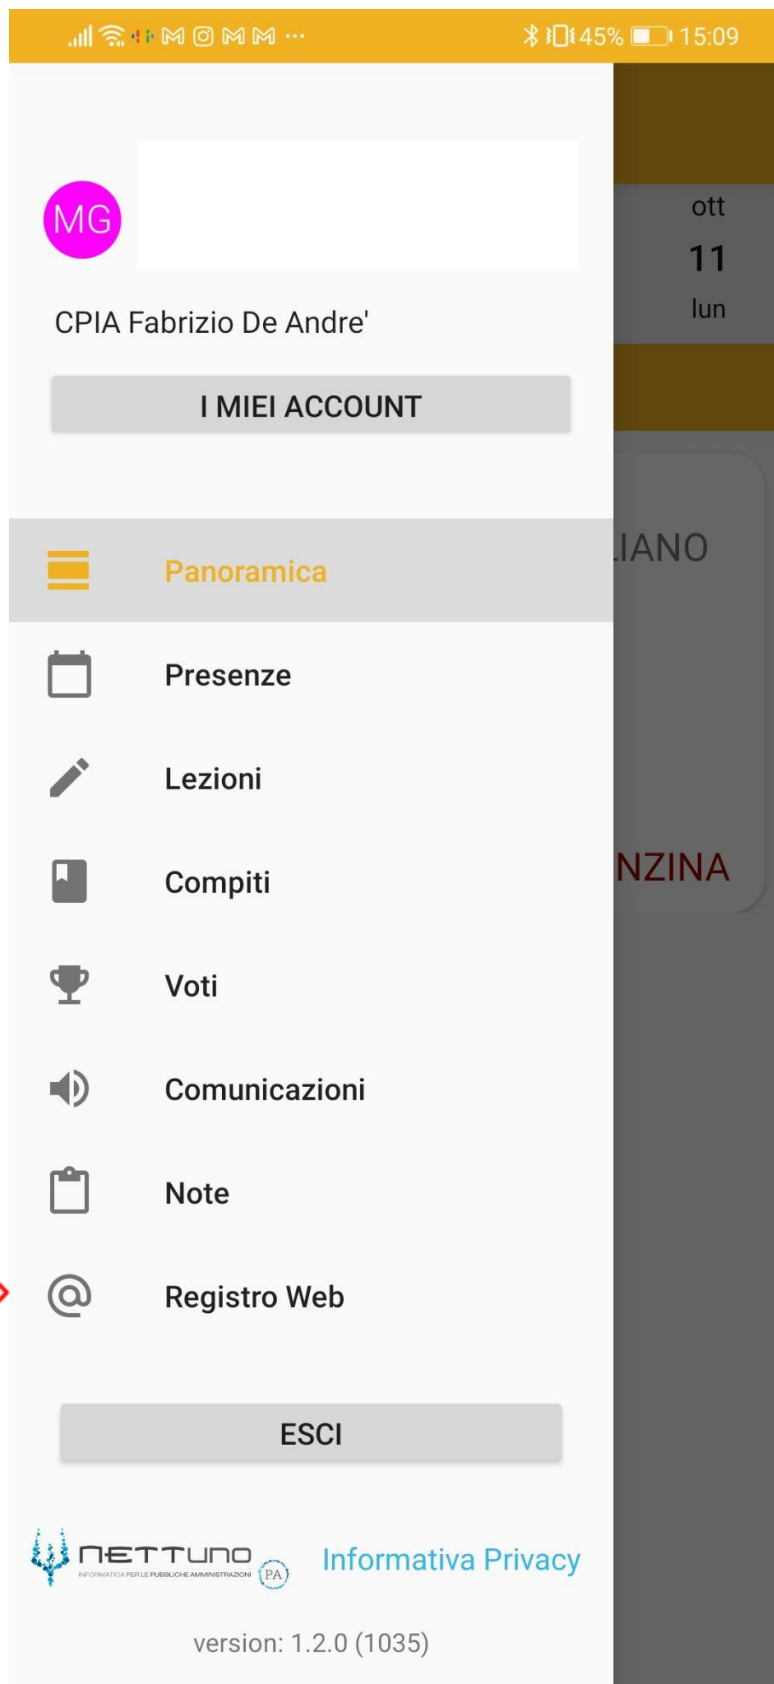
45% 15:09

MG

CPIA Fabrizio De Andre'

I MIEI ACCOUNT

ott
11
lun

IANO

Panoramica

Presenze

Lezioni

Compiti

NZINA

Voti

Comunicazioni

Note

Registro Web

ESCI

NETTUNO
INFORMATICA PER LE PUBBLICHE AMMINISTRAZIONI
PA

Informativa Privacy

version: 1.2.0 (1035)